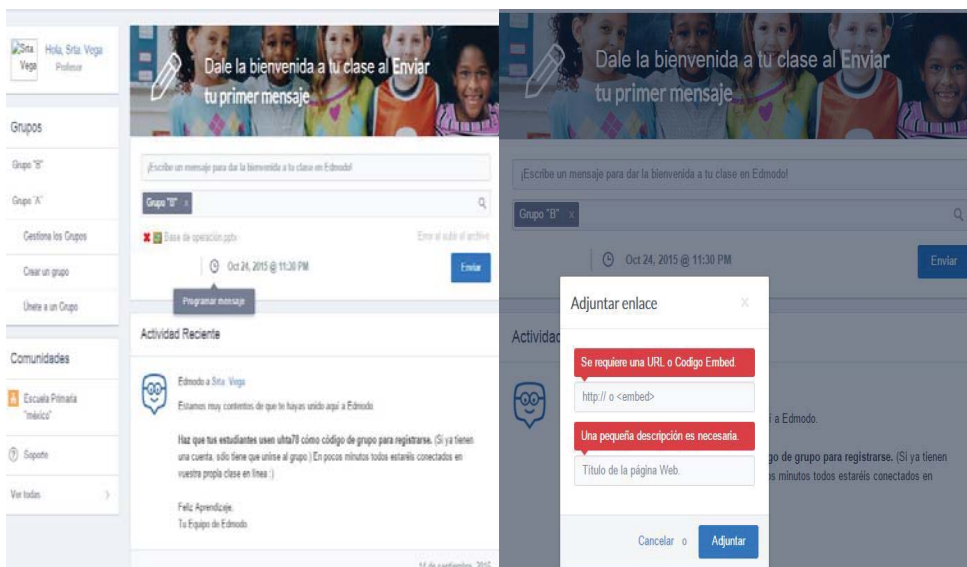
Srta. Vega
Hola, Srta. Vega
Profesor

Grupos
Grupo "B"
Grupo "A"
Gestiona los Grupos
Crear un grupo
Unete a un Grupo

Comunidades
Escuela Primaria "méxico"
Soporte
Ver todas

Dale la bienvenida a tu clase al Enviar tu primer mensaje

¡Escribe un mensaje para dar la bienvenida a tu clase en Edmodo!
Grupo "B" ×
Base de operación.pptx
Error al subir el archivo
Oct 24, 2015 @ 11:30 PM
Enviar
Programar mensaje

Actividad Reciente
Edmodo a Srta. Vega
Estamos muy contentos de que te hayas unido aquí a Edmodo
Haz que tus estudiantes usen uhta78 cómo código de grupo para registrarse. (Si ya tienen una cuenta, sólo tiene que unirse al grupo.) En pocos minutos todos estaréis conectados en vuestra propia clase en línea :)
Feliz Aprendizaje,
Tu Equipo de Edmodo
14 de septiembre, 2015

Dale la bienvenida a tu clase al Enviar tu primer mensaje
¡Escribe un mensaje para dar la bienvenida a tu clase en Edmodo!
Grupo "B" ×
Oct 24, 2015 @ 11:30 PM
Enviar
Actividad
i a Edmodo.
go de grupo para registrarse. (Si ya tienen
s minutos todos estaréis conectados en

Adjuntar enlace
×
Se requiere una URL o Codigo Embed.
http:// o <embed>
Una pequeña descripción es necesaria.
Título de la página Web.
Cancelar o
Adjuntar